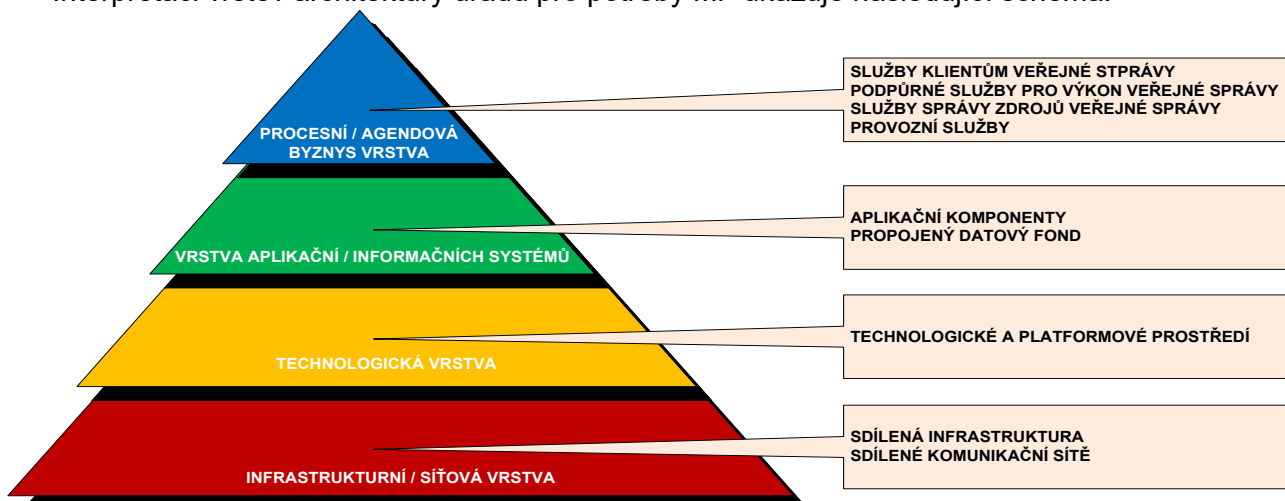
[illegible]

PROCESNÍ / AGENDOVÁ BYZNYS VRSTVA

SLUŽBY KLIENTŮM VEŘEJNÉ STPRÁVY
PODPŮRNÉ SLUŽBY PRO VÝKON VEŘEJNÉ SPRÁVY
SLUŽBY SPRÁVY ZDROJŮ VEŘEJNÉ SPRÁVY
PROVOZNÍ SLUŽBY

VRSTVA APLIKAČNÍ / INFORMAČNÍCH SYSTÉMŮ

APLIKAČNÍ KOMPONENTY
PROPOJENÝ DATOVÝ FOND

TECHNOLOGICKÁ VRSTVA

TECHNOLOGICKÉ A PLATFORMOVÉ PROSTŘEDÍ

INFRASTRUKTURNÍ / SÍŤOVÁ VRSTVA

SDÍLENÁ INFRASTRUKTURA
SDÍLENÉ KOMUNIKAČNÍ SÍTĚ